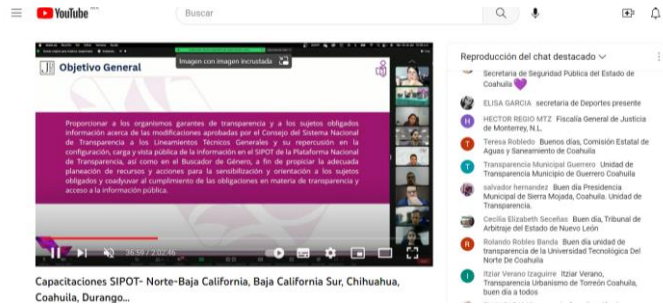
YouTube MX

Buscar

Imagen con imagen incrustada

Objetivo General

Proporcionar a los organismos garantes de transparencia y a los sujetos obligados información acerca de las modificaciones aprobadas por el Consejo del Sistema Nacional de Transparencia a los Lineamientos Técnicos Generales y su repercusión en la configuración, carga y vista pública de la información en el SIPOT de la Plataforma Nacional de Transparencia, así como en el Buscador de Género, a fin de propiciar la adecuada planeación de recursos y acciones para la sensibilización y orientación a los sujetos obligados y coadyuvar al cumplimiento de las obligaciones en materia de transparencia y acceso a la información pública.

26:39 / 2:02:46

Capacitaciones SIPOT- Norte-Baja California, Baja California Sur, Chihuahua, Coahuila, Durango...

Reproducción del chat destacado

Secretaria de Seguridad Publica del Estado de Coahuila 💜

ELISA GARCIA secretaria de Deportes presente

HECTOR REGIO MTZ Fiscalía General de Justicia de Monterrey, N.L.

Teresa Robledo Buenos dias, Comisión Estatal de Aguas y Saneamiento de Coahuila

Transparencia Municipal Guerrero Unidad de Transparencia Municipio de Guerrero Coahuila

salvador hernandez Buen día Presidencia Municipal de Sierra Mojada, Coahuila. Unidad de Transparencia.

Cecilia Elizabeth Secehas Buen día, Tribunal de Arbitraje del Estado de Nuevo León

Rolando Robles Banda Buen dia unidad de transparencia de la Universidad Tecnológica Del Norte De Coahuila

Itziar Verano Izaguirre Itziar Verano, Transparencia Urbanismo de Torreón Coahuila, buen dia a todos